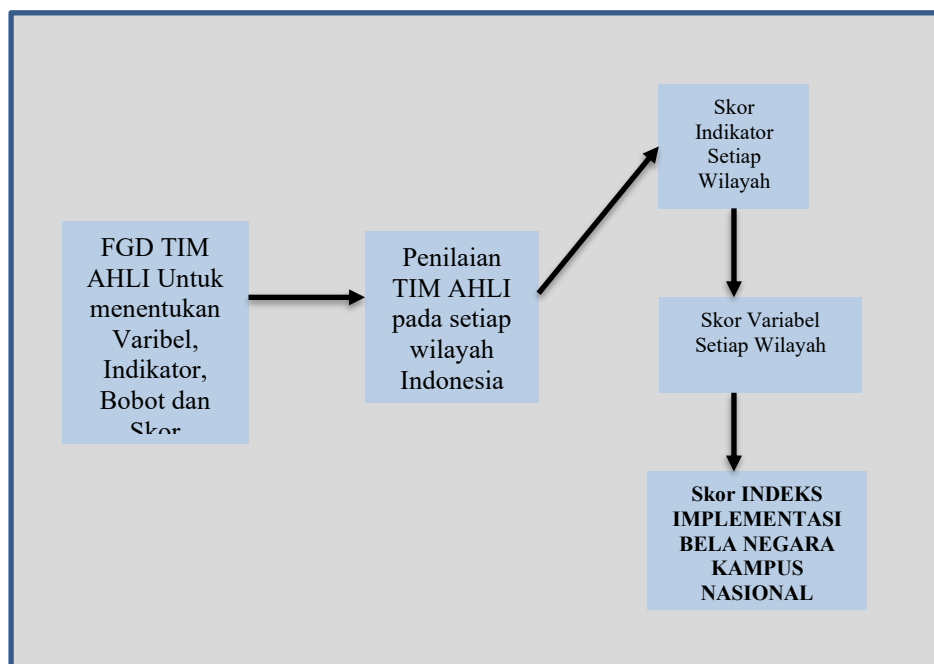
FGD TIM AHLI Untuk menentukan Varibel, Indikator, Bobot dan Skor

Penilaian TIM AHLI pada setiap wilayah Indonesia

Skor Indikator Setiap Wilayah

Skor Variabel Setiap Wilayah

Skor INDEKS IMPLEMENTASI BELA NEGARA KAMPUS NASIONAL